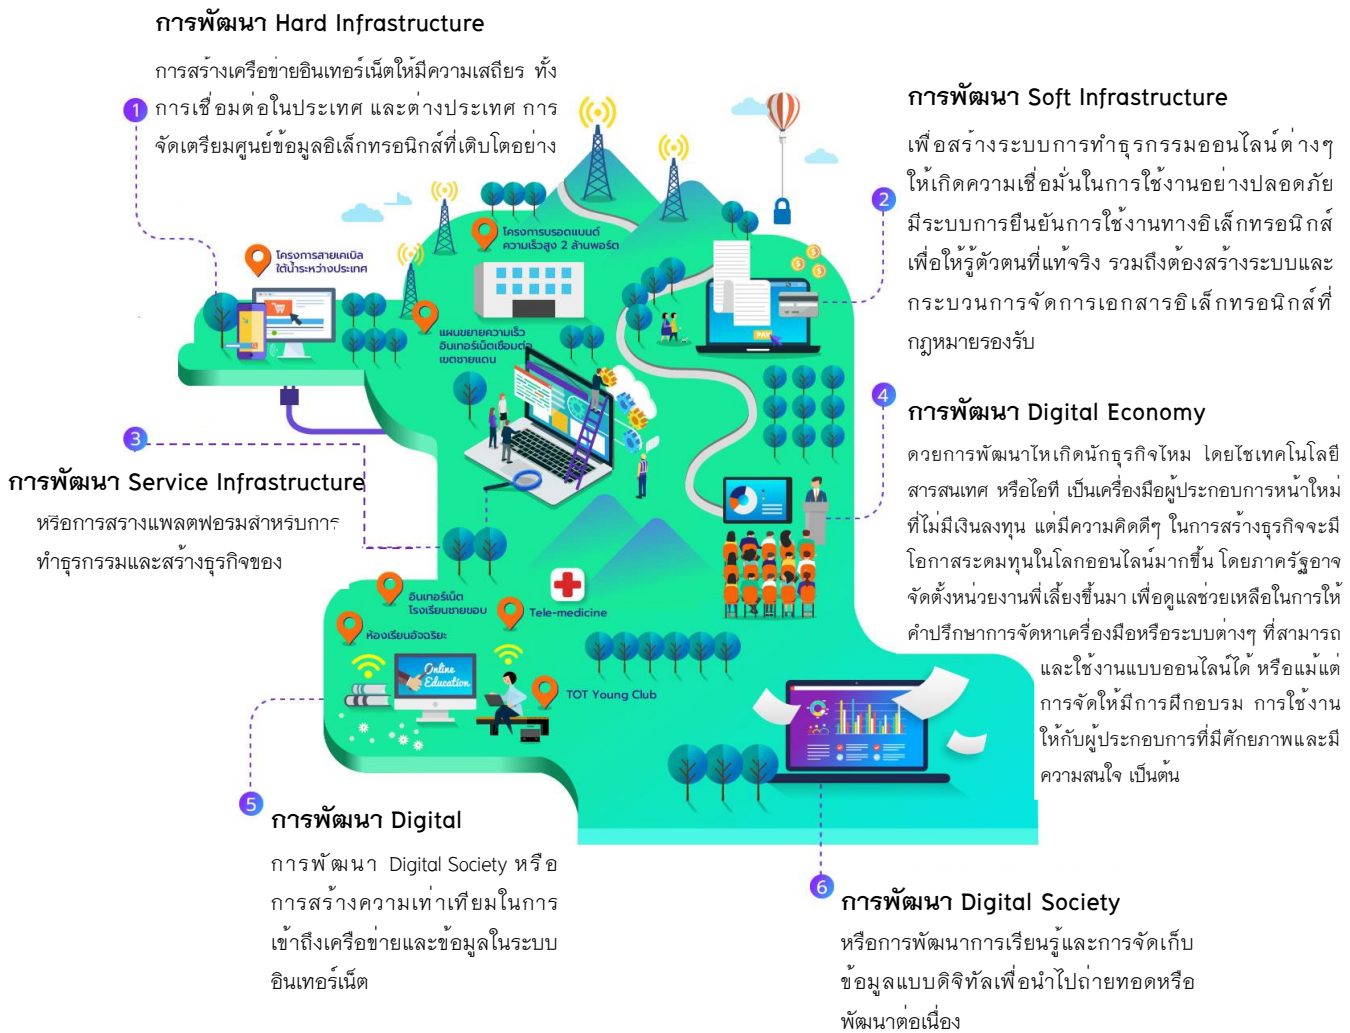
การพัฒนา Hard Infrastructure

การสร้างเครือข่ายอินเทอร์เน็ตให้มีความเสถียร ทั้งการเชื่อมต่อในประเทศ และต่างประเทศ การจัดเตรียมศูนย์ข้อมูลอิเล็กทรอนิกส์ที่เติบโตอย่าง

1

การพัฒนา Soft Infrastructure

เพื่อสร้างระบบการทำธุรกรรมออนไลน์ต่างๆ ให้เกิดความเชื่อมั่นในการใช้งานอย่างปลอดภัย มีระบบการยืนยันการใช้งานทางอิเล็กทรอนิกส์ เพื่อให้รู้ตัวตนที่แท้จริง รวมถึงต้องสร้างระบบและกระบวนการจัดการเอกสารอิเล็กทรอนิกส์ที่กฎหมายรองรับ

2

โครงการสายเคเบิลใต้น้ำระหว่างประเทศ

โครงการบรอดแบนด์ความเร็วสูง 2 ล้านพอร์ต

แผนขยายความเร็วอินเทอร์เน็ตเชื่อมต่อเขตชายแดน

3

การพัฒนา Service Infrastructure

หรือการสร้างแพลตฟอร์มสำหรับการทำธุรกรรมและสร้างธุรกิจของ

4

การพัฒนา Digital Economy

ด้วยการพัฒนาให้เกิดนักธุรกิจใหม่ โดยใช้เทคโนโลยีสารสนเทศ หรือไอที เป็นเครื่องมือผู้ประกอบการหน้าใหม่ที่ไม่มีเงินลงทุน แต่มีความคิดดีๆ ในการสร้างธุรกิจจะมีโอกาสระดมทุนในโลกออนไลน์มากขึ้น โดยภาครัฐอาจจัดตั้งหน่วยงานพี่เลี้ยงขึ้นมา เพื่อดูแลช่วยเหลือในการให้คำปรึกษาการจัดหาเครื่องมือหรือระบบต่างๆ ที่สามารถและใช้งานแบบออนไลน์ได้ หรือแม้แต่การจัดให้มีการฝึกอบรม การใช้งานให้กับผู้ประกอบการที่มีศักยภาพและมีความสนใจ เป็นต้น

อินเทอร์เน็ตโรงเรียนชายขอบ

Tele-medicine

ห้องเรียนอัจฉริยะ

Online Education

TOT Young Club

5

การพัฒนา Digital

การพัฒนา Digital Society หรือการสร้างความเท่าเทียมในการเข้าถึงเครือข่ายและข้อมูลในระบบอินเทอร์เน็ต

6

การพัฒนา Digital Society

หรือการพัฒนาการเรียนรู้และการจัดเก็บข้อมูลแบบดิจิทัลเพื่อนำไปถ่ายทอดหรือพัฒนาต่อเนื่อง